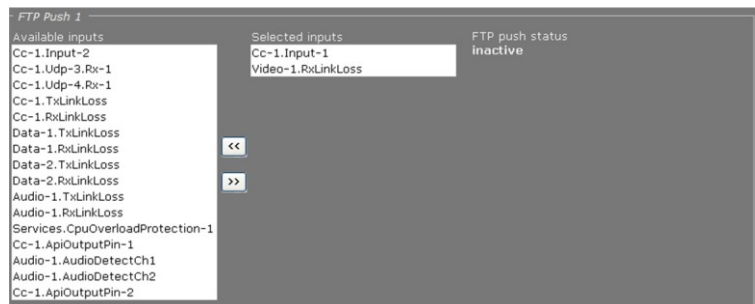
FTP Push 1

Available inputs
Cc-1.Input-2
Cc-1.Udp-3.Rx-1
Cc-1.Udp-4.Rx-1
Cc-1.TxLinkLoss
Cc-1.RxLinkLoss
Data-1.TxLinkLoss
Data-1.RxLinkLoss
Data-2.TxLinkLoss
Data-2.RxLinkLoss
Audio-1.TxLinkLoss
Audio-1.RxLinkLoss
Services.CpuOverloadProtection-1
Cc-1.ApiOutputPin-1
Audio-1.AudioDetectCh1
Audio-1.AudioDetectCh2
Cc-1.ApiOutputPin-2

<<

>>

Selected inputs
Cc-1.Input-1
Video-1.RxLinkLoss

FTP push status
inactive